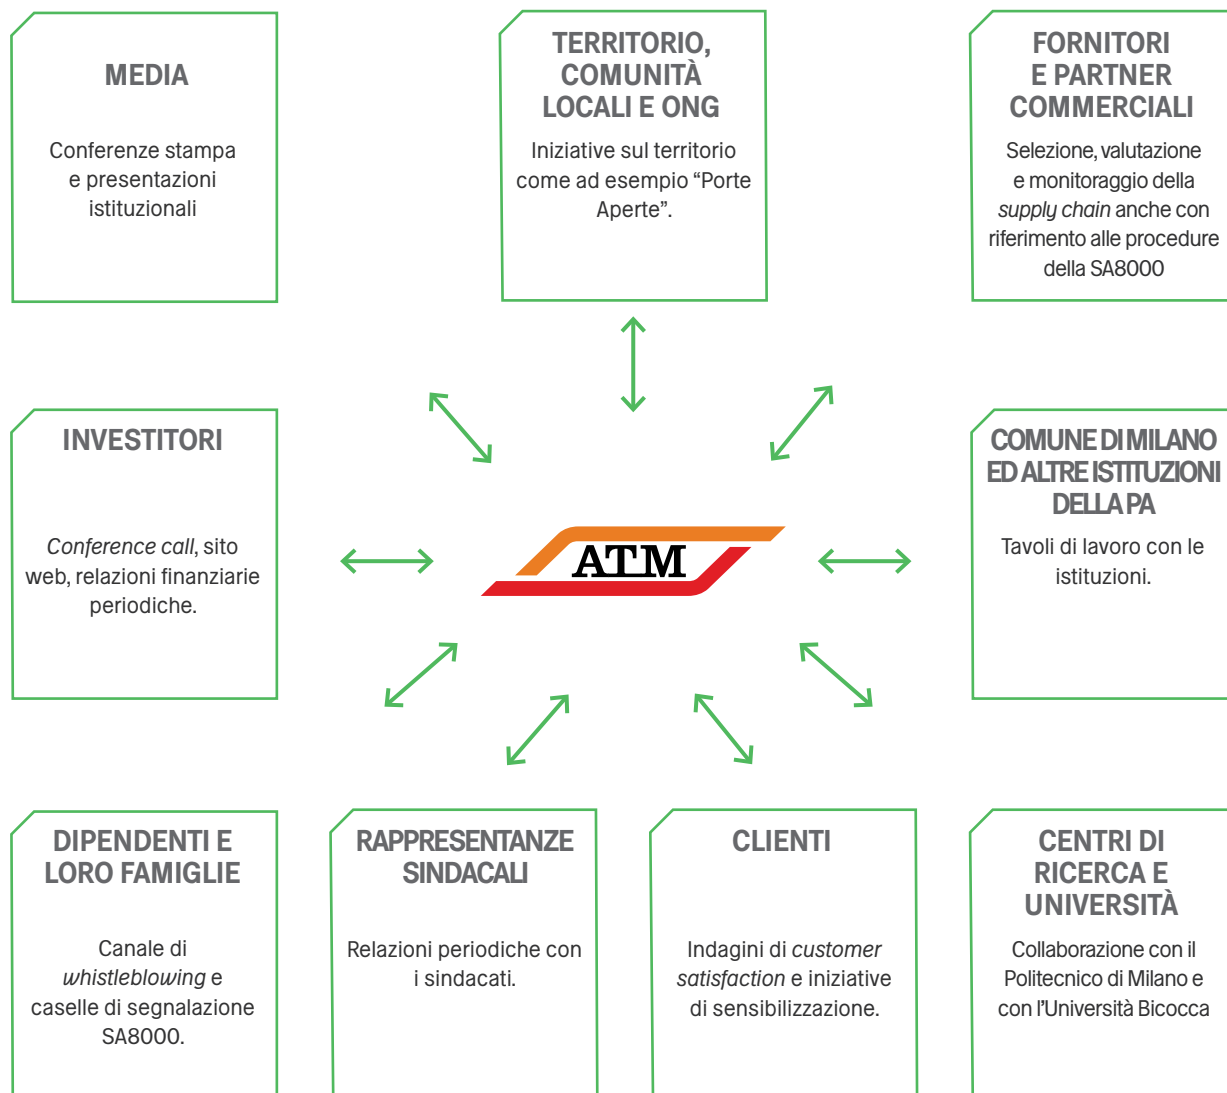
MEDIA

Conferenze stampa e presentazioni istituzionali

TERRITORIO, COMUNITÀ LOCALI E ONG

Iniziative sul territorio come ad esempio “Porte Aperte”.

FORNITORI E PARTNER COMMERCIALI

Selezione, valutazione e monitoraggio della supply chain anche con riferimento alle procedure della SA8000

INVESTITORI

Conference call, sito web, relazioni finanziarie periodiche.

ATM

COMUNE DI MILANO ED ALTRE ISTITUZIONI DELLA PA

Tavoli di lavoro con le istituzioni.

DIPENDENTI E LORO FAMIGLIE

Canale di whistleblowing e caselle di segnalazione SA8000.

RAPPRESENTANZE SINDACALI

Relazioni periodiche con i sindacati.

CLIENTI

Indagini di customer satisfaction e iniziative di sensibilizzazione.

CENTRI DI RICERCA E UNIVERSITÀ

Collaborazione con il Politecnico di Milano e con l’Università Bicocca